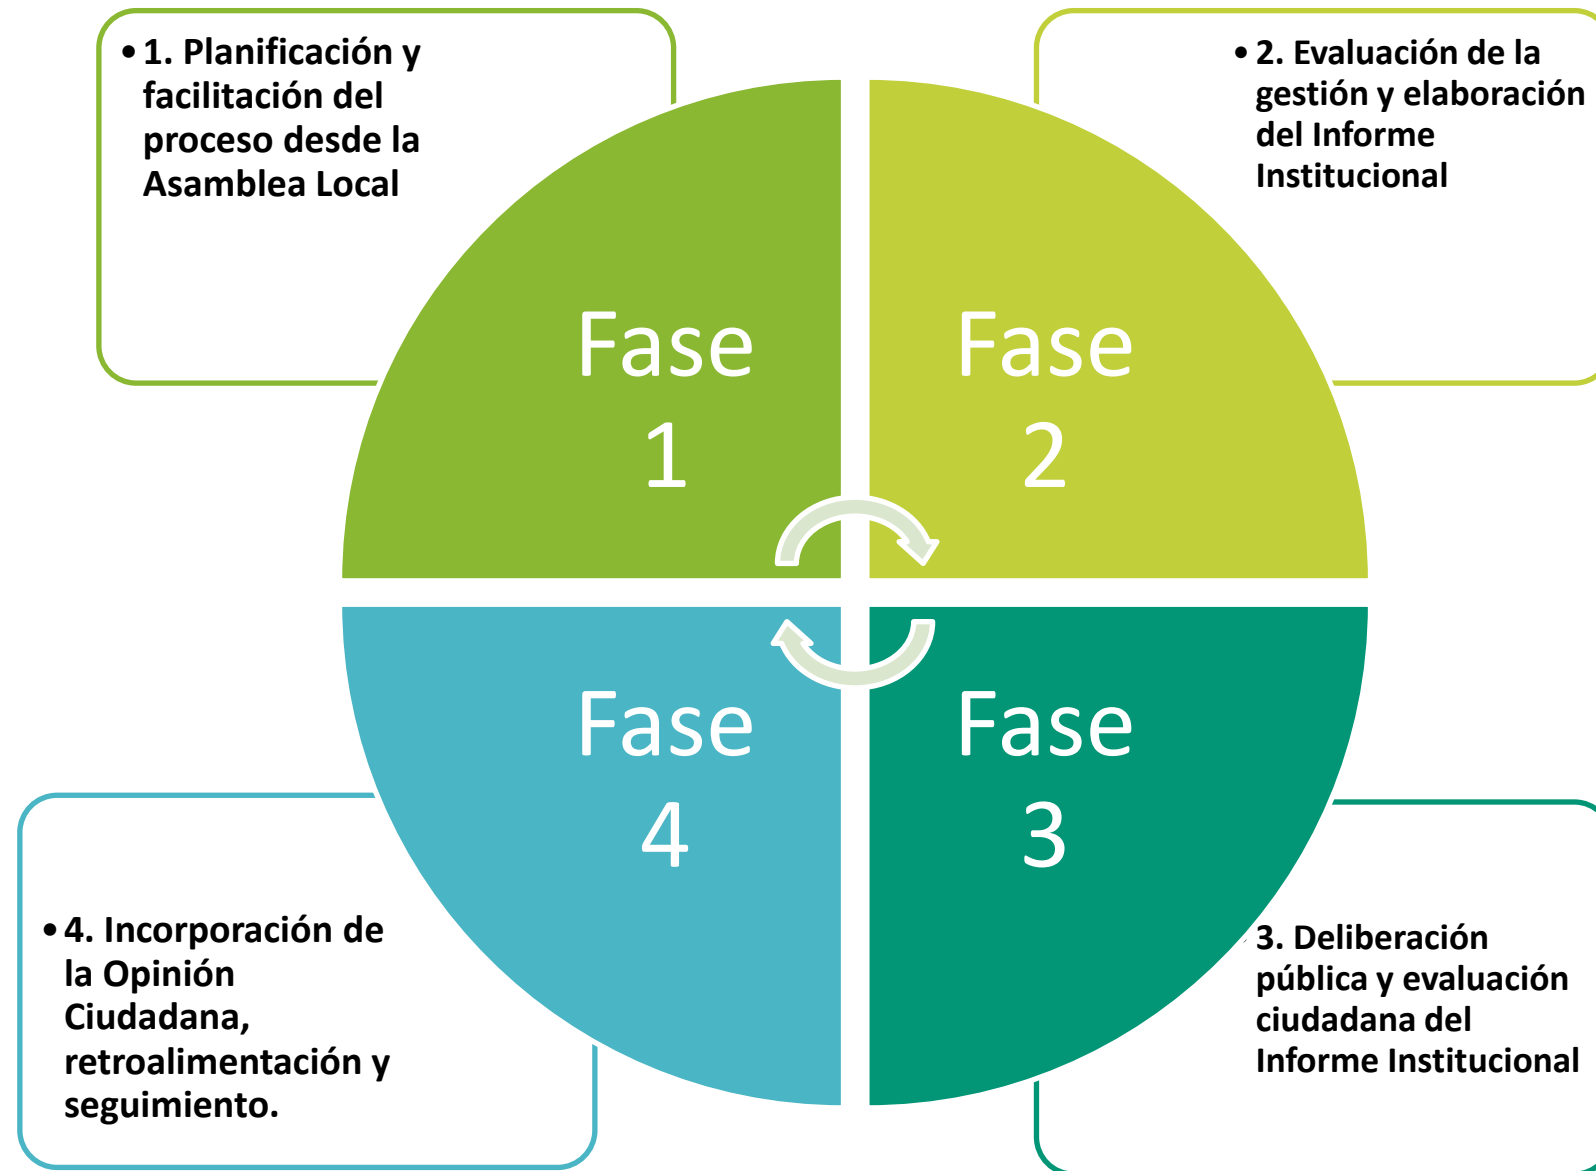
• 1. Planificación y facilitación del proceso desde la Asamblea Local

• 2. Evaluación de la gestión y elaboración del Informe Institucional

Fase 1

Fase 2

Fase 4

Fase 3

• 4. Incorporación de la Opinión Ciudadana, retroalimentación y seguimiento.

3. Deliberación pública y evaluación ciudadana del Informe Institucional